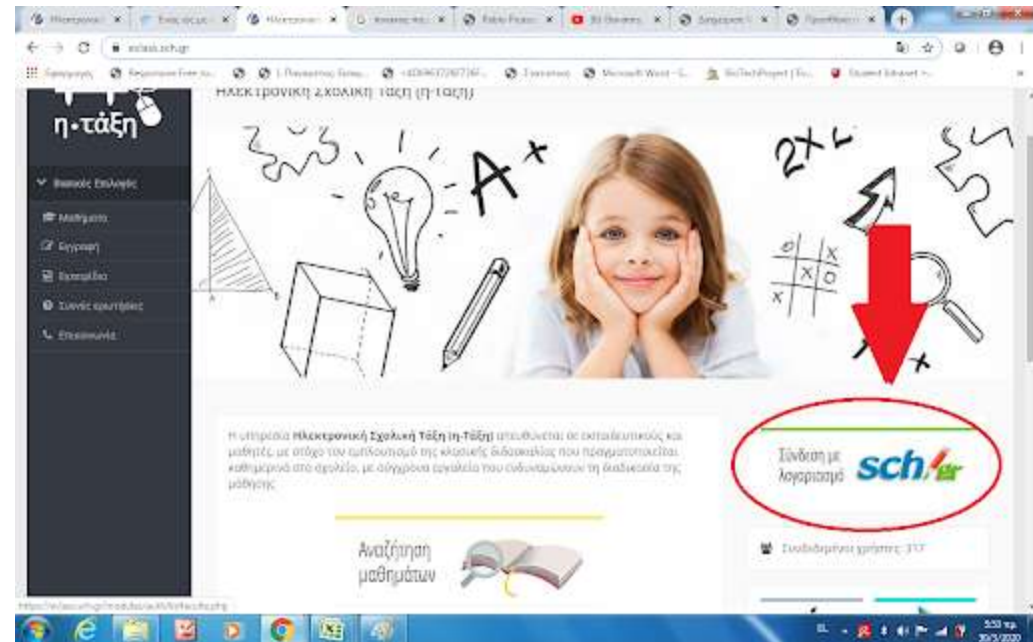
eclass.sch.gr

Ηλεκτρονική Σχολική Τάξη (η-τάξη)

η-τάξη

Βασικές Επιλογές

Μαθήματα

Εγγραφή

Εγχειρίδιο

Συχνές ερωτήσεις

Επικοινωνία

Η υπηρεσία Ηλεκτρονική Σχολική Τάξη (η-Τάξη) απευθύνεται σε εκπαιδευτικούς και μαθητές, με στόχο τον εμπλουτισμό της κλασικής διδασκαλίας που πραγματοποιείται καθημερινά στο σχολείο, με σύγχρονα εργαλεία που συνδυάζουν τη διαδικασία της μάθησης.

Αναζήτηση μαθημάτων

Σύνδεση με λογαριασμό sch.gr

Συνδεδεμένοι χρήστες: 317

5:53 πμ
30/3/2020